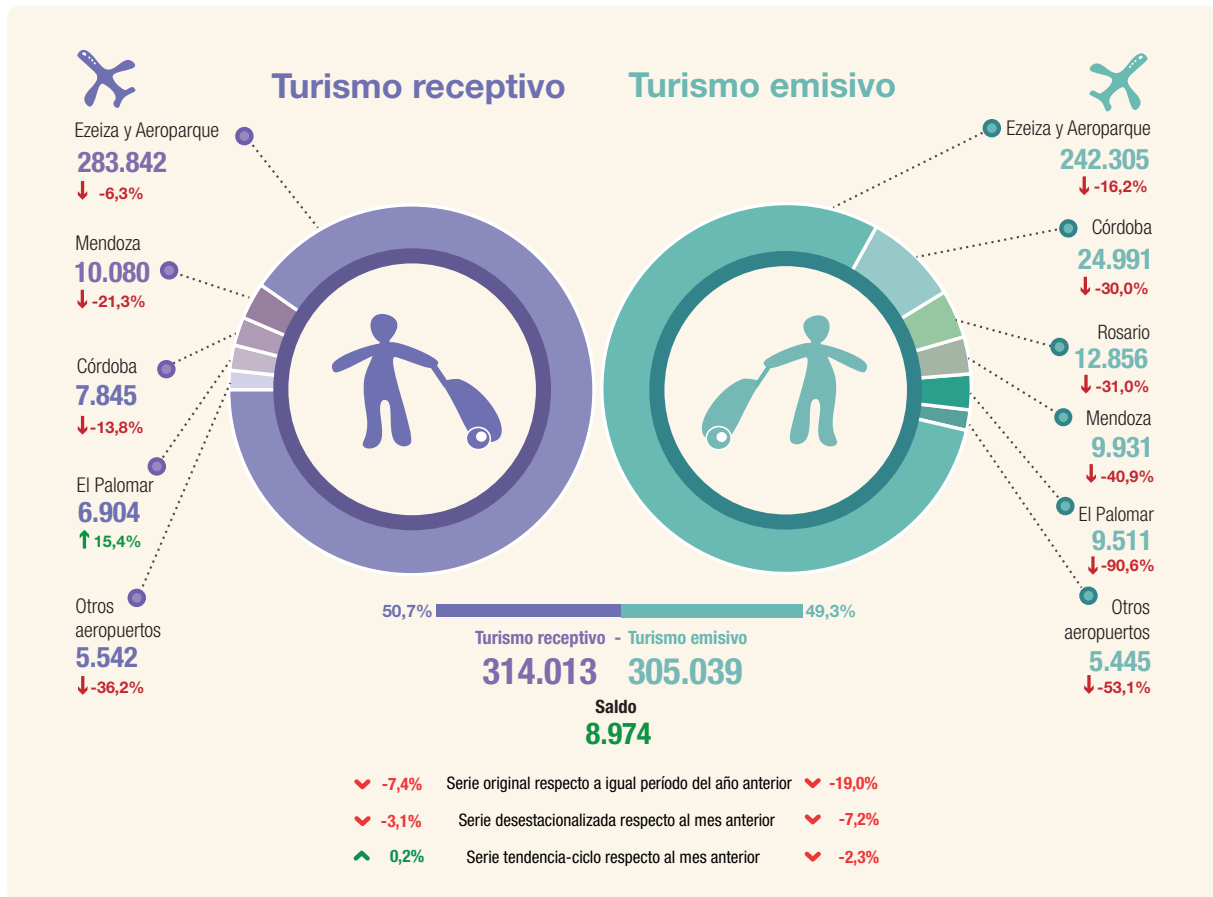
Turismo receptivo

Turismo emisivo

Ezeiza y Aeroparque
283.842
↓ -6,3%

Mendoza
10.080
↓ -21,3%

Córdoba
7.845
↓ -13,8%

El Palomar
6.904
↑ 15,4%

Otros aeropuertos
5.542
↓ -36,2%

Ezeiza y Aeroparque
242.305
↓ -16,2%

Córdoba
24.991
↓ -30,0%

Rosario
12.856
↓ -31,0%

Mendoza
9.931
↓ -40,9%

El Palomar
9.511
↓ -90,6%

Otros aeropuertos
5.445
↓ -53,1%

50,7% 49,3%

Turismo receptivo - Turismo emisivo
314.013 305.039

Saldo
8.974

-7,4% Serie original respecto a igual período del año anterior -19,0%

-3,1% Serie desestacionalizada respecto al mes anterior -7,2%

0,2% Serie tendencia-ciclo respecto al mes anterior -2,3%